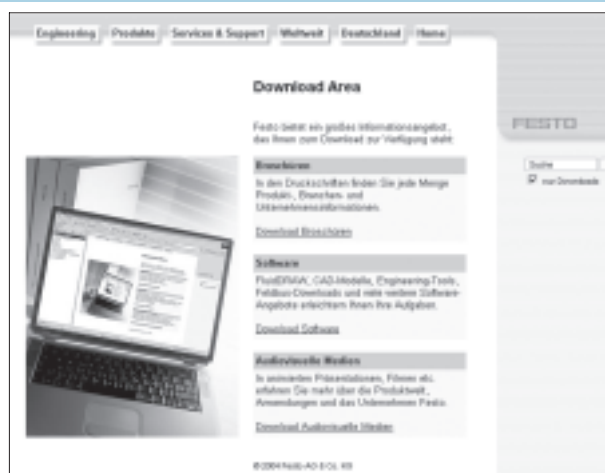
Engineering Produkte Services & Support Weltweit Deutschland Home

Download Area

Festo bietet ein großes Informationsangebot, das Ihnen zum Download zur Verfügung steht.

FESTO

Suche

von Downloads

Broschüren

In den Druckschriften finden Sie jede Menge Produkt-, Branchen- und Unternehmensinformationen.

Download Broschüren

Software

FluidDRAW, CAD-Modelle, Engineering-Tools, Feldbus-Downloads und viele weitere Software-Angebote erleichtern Ihnen Ihre Aufgaben.

Download Software

Audiovisuelle Medien

In animierten Präsentationen, Filmen etc. erfahren Sie mehr über die Produktwelt, Anwendungen und das Unternehmen Festo.

Download Audiovisuelle Medien

© 2004 Festo AG & Co. KG